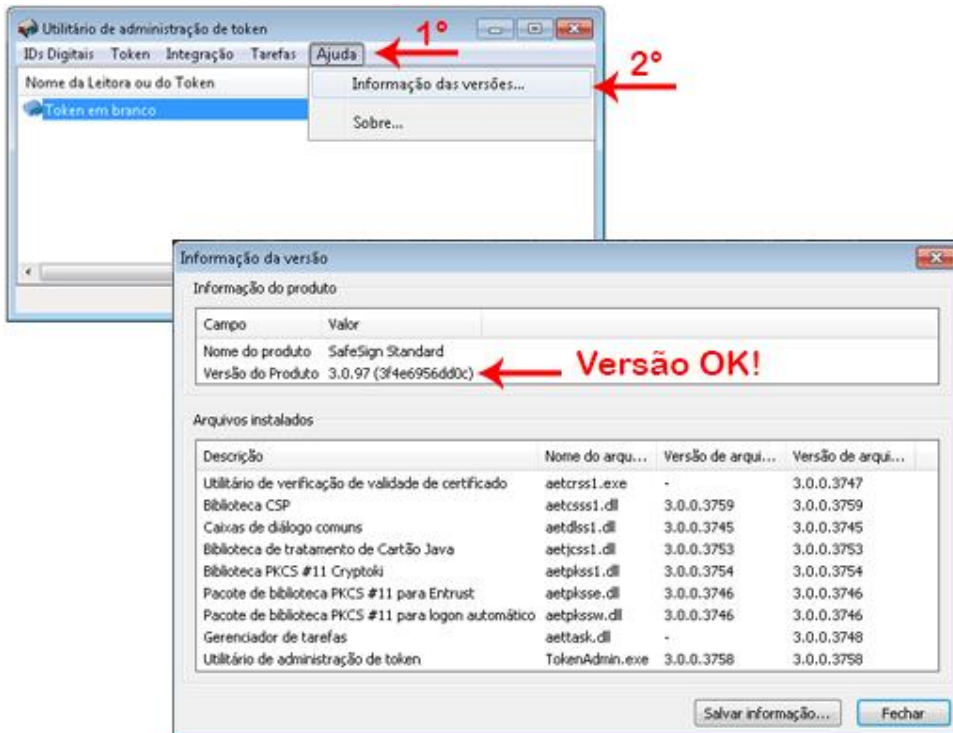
Utilitário de administração de token

IDs Digitais Token Integração Tarefas Ajuda

1°

Nome da Leitora ou do Token

Token em branco

Informação das versões...

2°

Sobre...

Informação da versão

Informação do produto

| Campo | Valor |
|---|---|
| Nome do produto | SafeSign Standard |
| Versão do Produto | 3.0.97 (3f4e6956dd0c) |

Versão OK!

Arquivos instalados

| Descrição | Nome do arqu... | Versão de arqui... | Versão de arqui... |
|---|---|---|---|
| Utilitário de verificação de validade de certificado | aetcrss1.exe | - | 3.0.0.3747 |
| Biblioteca CSP | aetcsss1.dll | 3.0.0.3759 | 3.0.0.3759 |
| Caixas de diálogo comuns | aetdlss1.dll | 3.0.0.3745 | 3.0.0.3745 |
| Biblioteca de tratamento de Cartão Java | aetjcss1.dll | 3.0.0.3753 | 3.0.0.3753 |
| Biblioteca PKCS #11 Cryptoki | aetpkss1.dll | 3.0.0.3754 | 3.0.0.3754 |
| Pacote de biblioteca PKCS #11 para Entrust | aetpksse.dll | 3.0.0.3746 | 3.0.0.3746 |
| Pacote de biblioteca PKCS #11 para logon automático | aetpkssw.dll | 3.0.0.3746 | 3.0.0.3746 |
| Gerenciador de tarefas | aettask.dll | - | 3.0.0.3748 |
| Utilitário de administração de token | TokenAdmin.exe | 3.0.0.3758 | 3.0.0.3758 |

Salvar informação... Fechar